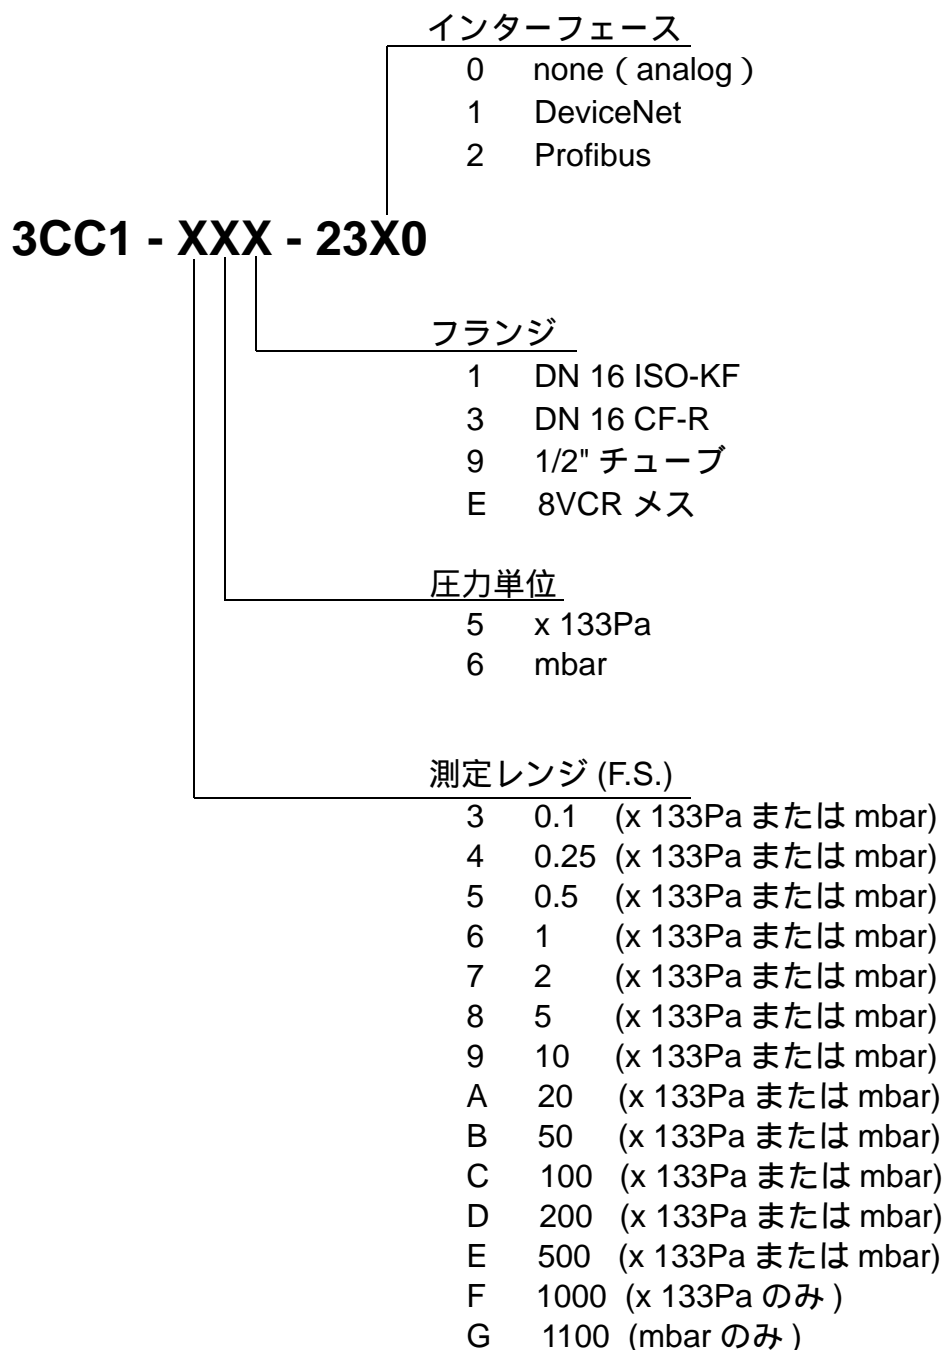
インターフェース
0 none ( analog )
1 DeviceNet
2 Profibus

3CC1 - XXX - 23X0

フランジ
1 DN 16 ISO-KF
3 DN 16 CF-R
9 1/2" チューブ
E 8VCR メス

圧力単位
5 x 133Pa
6 mbar

測定レンジ (F.S.)
3 0.1 (x 133Pa または mbar)
4 0.25 (x 133Pa または mbar)
5 0.5 (x 133Pa または mbar)
6 1 (x 133Pa または mbar)
7 2 (x 133Pa または mbar)
8 5 (x 133Pa または mbar)
9 10 (x 133Pa または mbar)
A 20 (x 133Pa または mbar)
B 50 (x 133Pa または mbar)
C 100 (x 133Pa または mbar)
D 200 (x 133Pa または mbar)
E 500 (x 133Pa または mbar)
F 1000 (x 133Pa のみ )
G 1100 (mbar のみ )